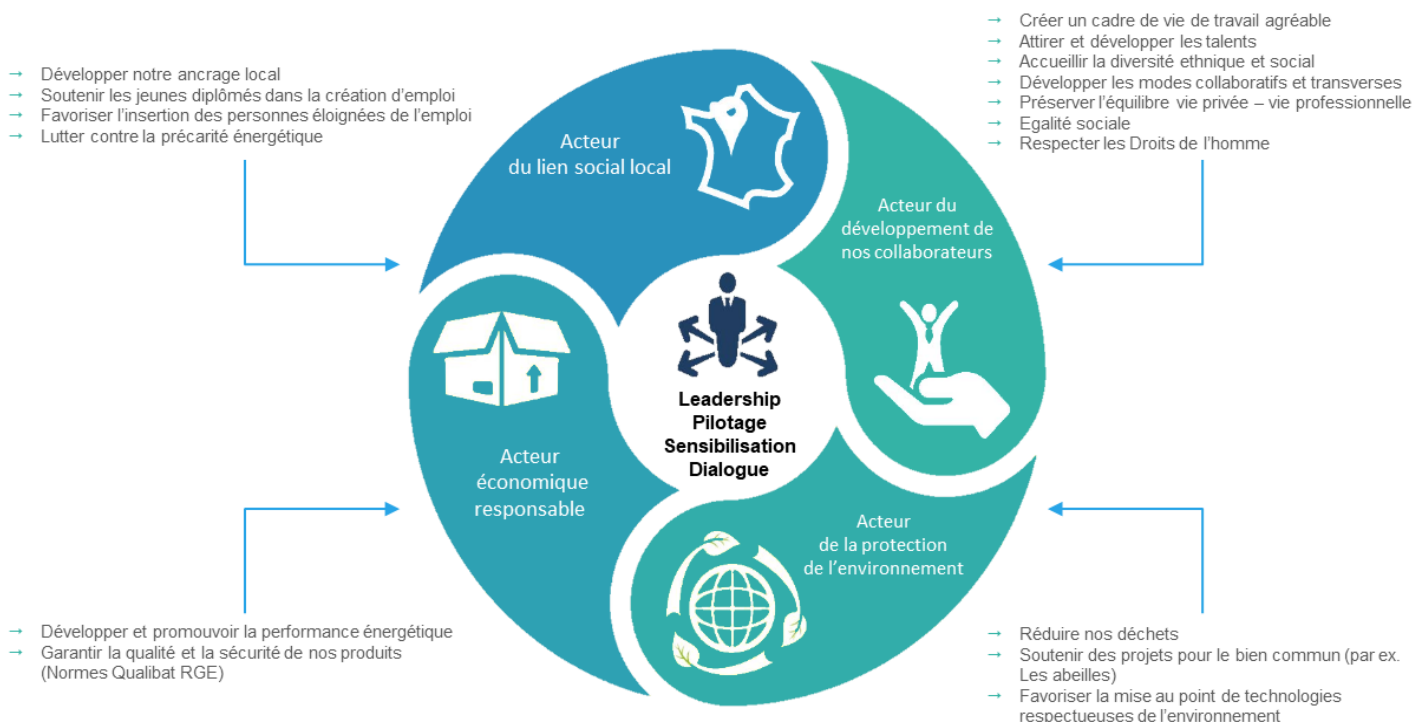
→ Développer notre ancrage local
→ Soutenir les jeunes diplômés dans la création d'emploi
→ Favoriser l'insertion des personnes éloignées de l'emploi
→ Lutter contre la précarité énergétique

→ Créer un cadre de vie de travail agréable
→ Attirer et développer les talents
→ Accueillir la diversité ethnique et social
→ Développer les modes collaboratifs et transverses
→ Préserver l'équilibre vie privée – vie professionnelle
→ Egalité sociale
→ Respecter les Droits de l'homme

Acteur du lien social local

Acteur du développement de nos collaborateurs

Leadership
Pilotage
Sensibilisation
Dialogue

Acteur économique responsable

Acteur de la protection de l'environnement

→ Développer et promouvoir la performance énergétique
→ Garantir la qualité et la sécurité de nos produits (Normes Qualibat RGE)

→ Réduire nos déchets
→ Soutenir des projets pour le bien commun (par ex. Les abeilles)
→ Favoriser la mise au point de technologies respectueuses de l'environnement